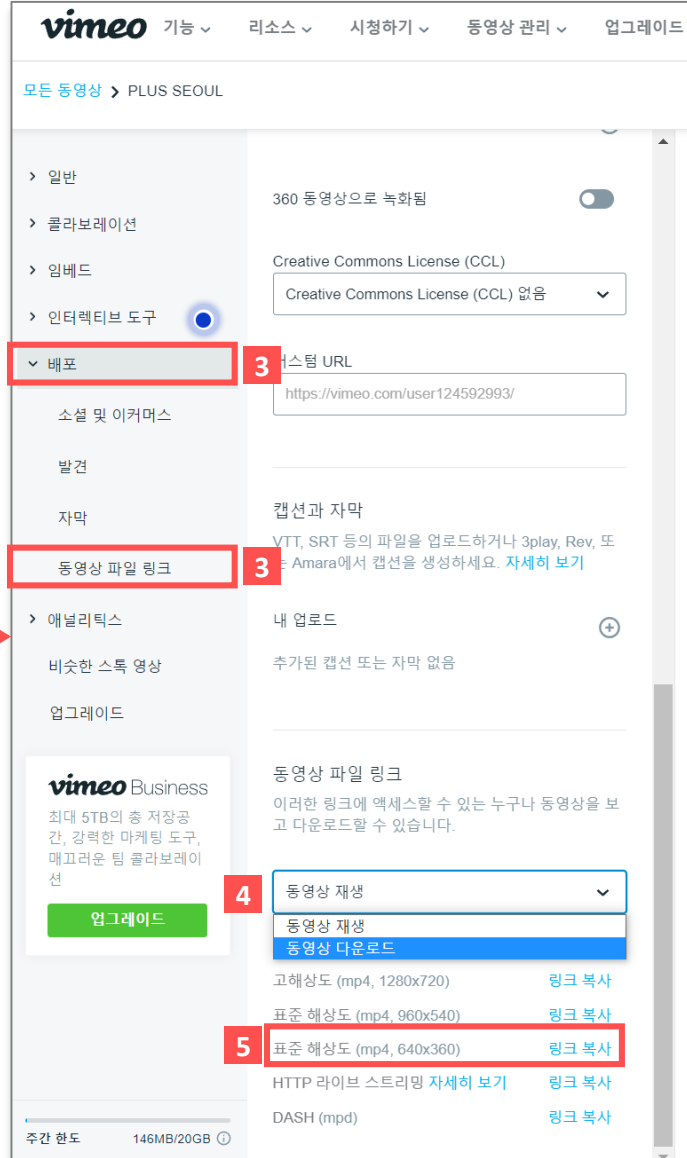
vimeo 기능 리소스 시청하기 동영상 관리 업그레이드

모든 동영상 > PLUS SEOUL

> 일반
> 콜라보레이션
> 임베드
> 인터렉티브 도구
배포
3
소셜 및 이커머스
발견
자막
동영상 파일 링크
3
> 애널리틱스
비슷한 스톡 영상
업그레이드

vimeo Business
최대 5TB의 총 저장공간, 강력한 마케팅 도구, 매끄러운 팀 콜라보레이션
업그레이드

주간 한도 146MB/20GB

360 동영상으로 녹화됨

Creative Commons License (CCL)
Creative Commons License (CCL) 없음

커스텀 URL
https://vimeo.com/user124592993/

캡션과 자막
VTT, SRT 등의 파일을 업로드하거나 3play, Rev, 또는 Amara에서 캡션을 생성하세요. 자세히 보기

내 업로드
추가된 캡션 또는 자막 없음

동영상 파일 링크
이러한 링크에 액세스할 수 있는 누구나 동영상을 보고 다운로드할 수 있습니다.

4
동영상 재생
동영상 재생
동영상 다운로드

고해상도 (mp4, 1280x720) 링크 복사
표준 해상도 (mp4, 960x540) 링크 복사
5
표준 해상도 (mp4, 640x360) 링크 복사
HTTP 라이브 스트리밍 자세히 보기 링크 복사
DASH (mpd) 링크 복사